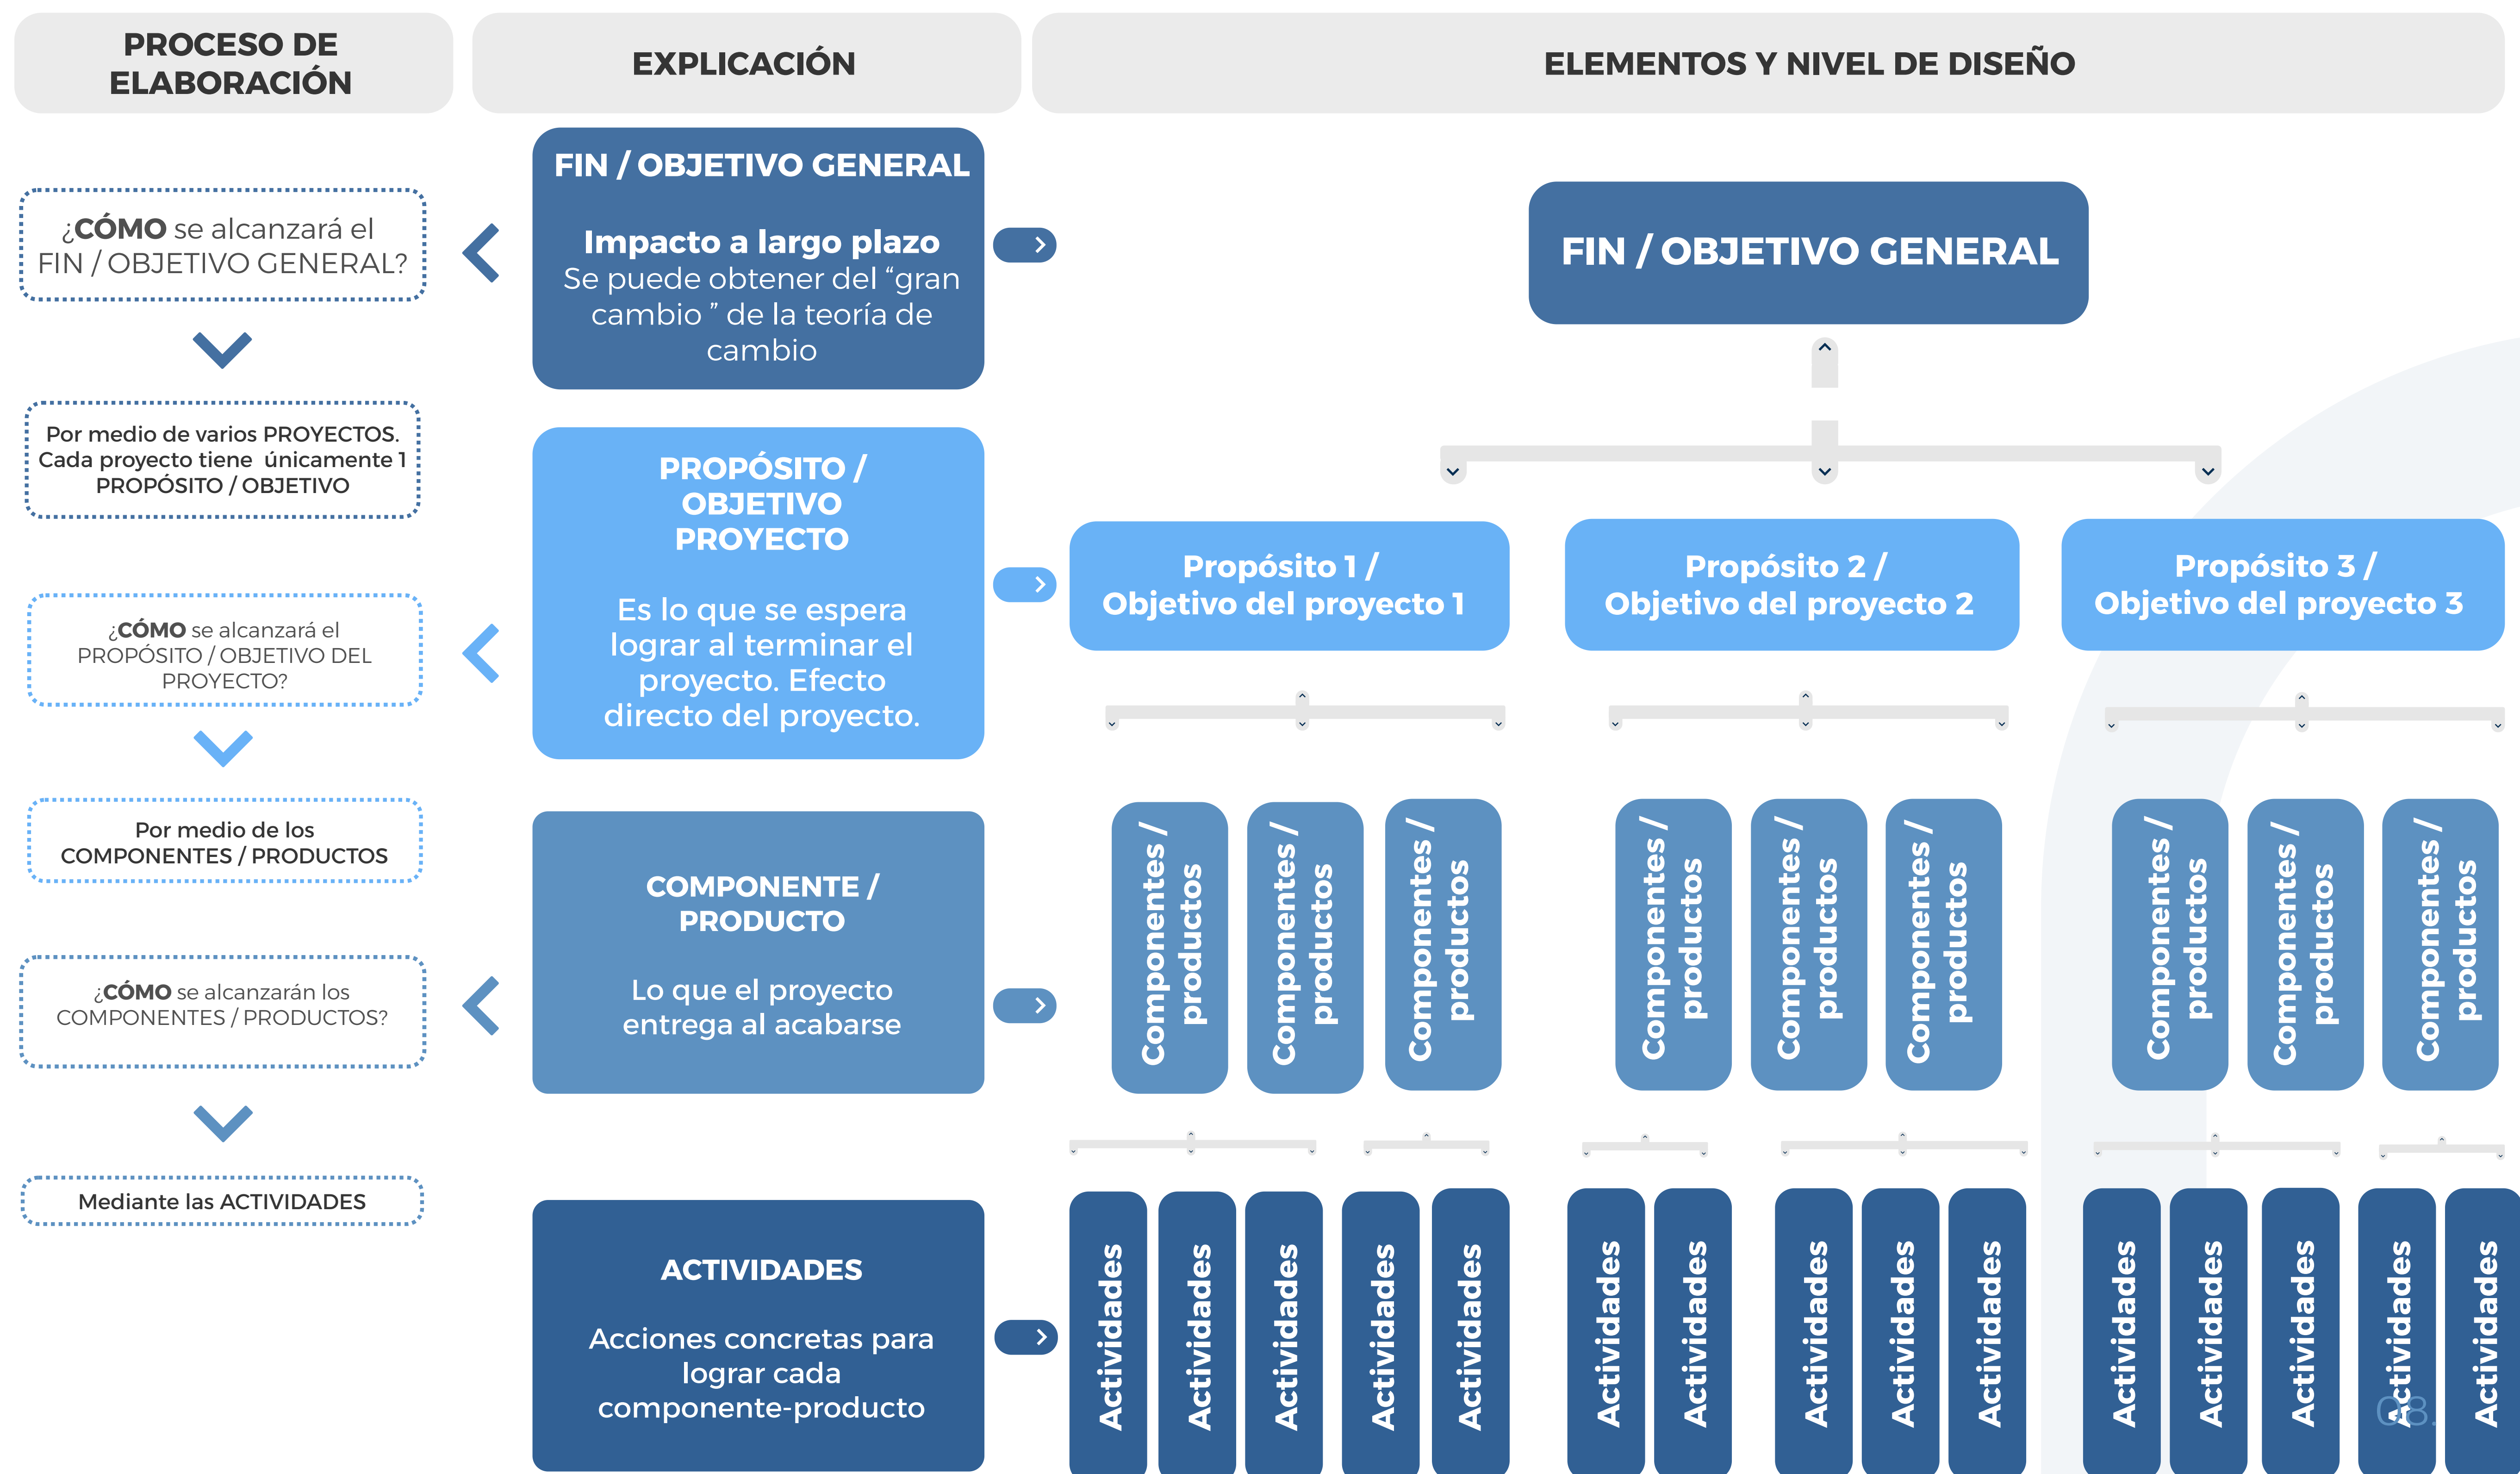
PROCESO DE ELABORACIÓN

EXPLICACIÓN

ELEMENTOS Y NIVEL DE DISEÑO

¿CÓMO se alcanzará el FIN / OBJETIVO GENERAL?

Por medio de varios PROYECTOS. Cada proyecto tiene únicamente 1 PROPÓSITO / OBJETIVO

¿CÓMO se alcanzará el PROPÓSITO / OBJETIVO DEL PROYECTO?

Por medio de los COMPONENTES / PRODUCTOS

¿CÓMO se alcanzarán los COMPONENTES / PRODUCTOS?

Mediante las ACTIVIDADES

FIN / OBJETIVO GENERAL

Impacto a largo plazo
Se puede obtener del “gran cambio ” de la teoría de cambio

PROPÓSITO / OBJETIVO PROYECTO

Es lo que se espera lograr al terminar el proyecto. Efecto directo del proyecto.

COMPONENTE / PRODUCTO

Lo que el proyecto entrega al acabarse

ACTIVIDADES

Acciones concretas para lograr cada componente-producto

FIN / OBJETIVO GENERAL

Propósito 1 / Objetivo del proyecto 1

Propósito 2 / Objetivo del proyecto 2

Propósito 3 / Objetivo del proyecto 3

Componentes / productos

Componentes / productos

Componentes / productos

Componentes / productos

Componentes / productos

Componentes / productos

Componentes / productos

Componentes / productos

Componentes / productos

Actividades

Actividades

Actividades

Actividades

Actividades

Actividades

Actividades

Actividades

Actividades

Actividades

Actividades

Actividades

Actividades

Actividades

Actividades

08.